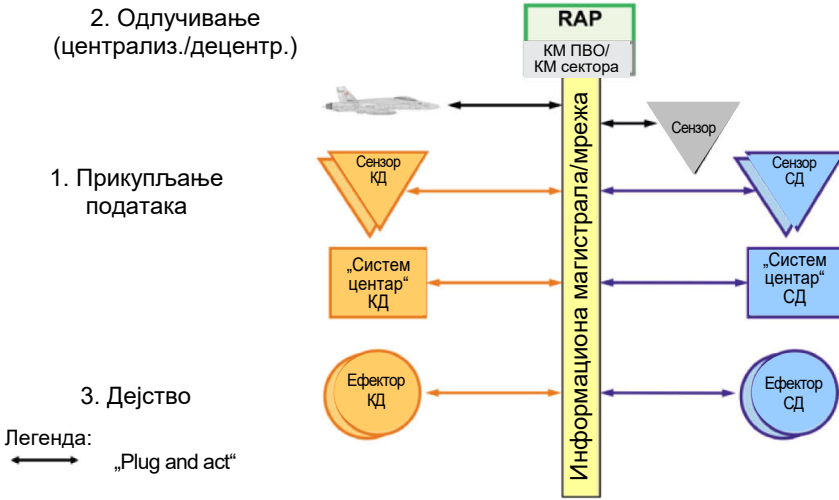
2. Одлучивање (централиз./децентр.)

RAP

КМ ПВО/ КМ сектора

1. Прикупљање података

3. Дејство

Легенда:

„Plug and act“

Сензор

Сензор КД

Сензор СД

„Систем центар“ КД

„Систем центар“ СД

Ефектор КД

Ефектор СД

Информациона магистрала/мрежа